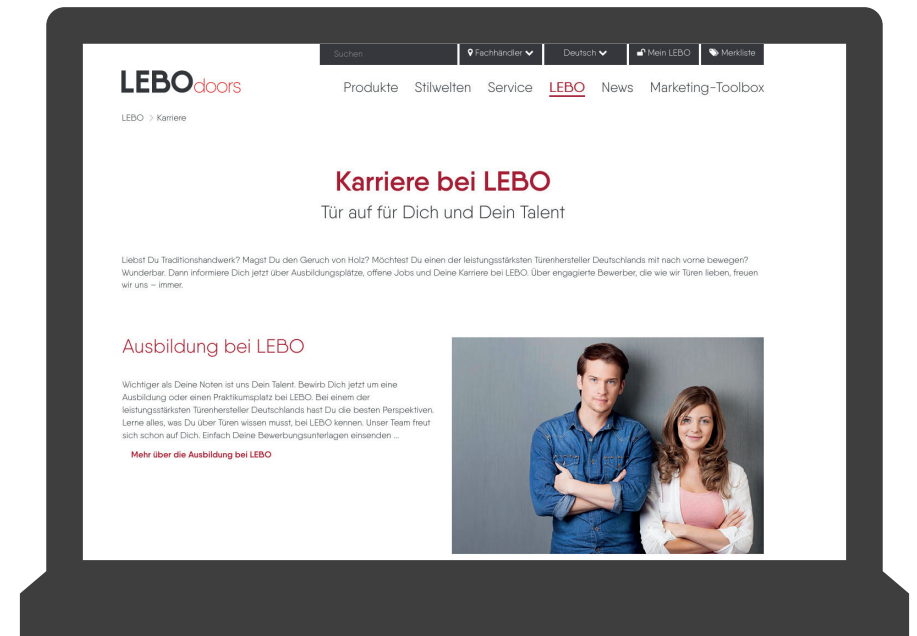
Suchen
Fachhändler
Deutsch
Mein LEBO
Merkliste

LEBOdoors

Produkte Stilwelten Service LEBO News Marketing-Toolbox

LEBO > Karriere

Karriere bei LEBO

Tür auf für Dich und Dein Talent

Liebst Du Traditionshandwerk? Magst Du den Geruch von Holz? Möchtest Du einen der leistungsstärksten Türenhersteller Deutschlands mit nach vorne bewegen? Wunderbar. Dann informiere Dich jetzt über Ausbildungsplätze, offene Jobs und Deine Karriere bei LEBO. Über engagierte Bewerber, die wie wir Türen lieben, freuen wir uns – immer.

Ausbildung bei LEBO

Wichtiger als Deine Noten ist uns Dein Talent. Bewirb Dich jetzt um eine Ausbildung oder einen Praktikumsplatz bei LEBO. Bei einem der leistungsstärksten Türenhersteller Deutschlands hast Du die besten Perspektiven. Lerne alles, was Du über Türen wissen musst, bei LEBO kennen. Unser Team freut sich schon auf Dich. Einfach Deine Bewerbungsunterlagen einsenden ...

Mehr über die Ausbildung bei LEBO